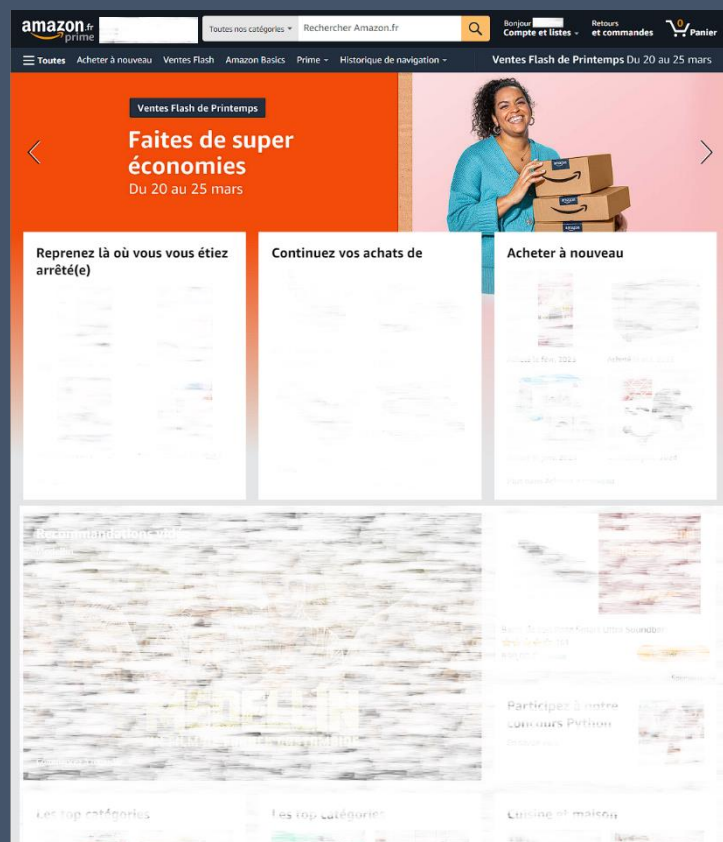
amazon.fr prime

Toutes nos catégories ▾ Rechercher Amazon.fr

Bonjour Compte et listes ▾

Retours et commandes

0 Panier

☰ Toutes Acheter à nouveau Ventes Flash Amazon Basics Prime ▾ Historique de navigation ▾

Ventes Flash de Printemps Du 20 au 25 mars

Ventes Flash de Printemps

Faites de super économies

Du 20 au 25 mars

Reprenez là où vous vous étiez arrêté(e)

Continuez vos achats de

Acheter à nouveau

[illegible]

Participez à notre concours Python

Les top catégories

Les top catégories

Cuisine et maison